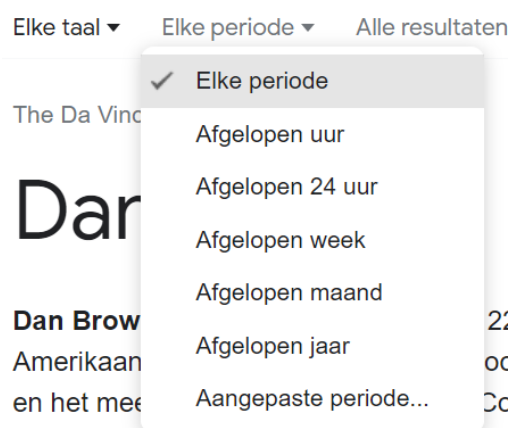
Elke taal ▾ Elke periode ▾ Alle resultaten

✓ Elke periode
Afgelopen uur
Afgelopen 24 uur
Afgelopen week
Afgelopen maand
Afgelopen jaar
Aangepaste periode...

The Da Vinc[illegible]

Dan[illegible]

Dan Brow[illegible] 22
Amerikaan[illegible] oc
en het mee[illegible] Co